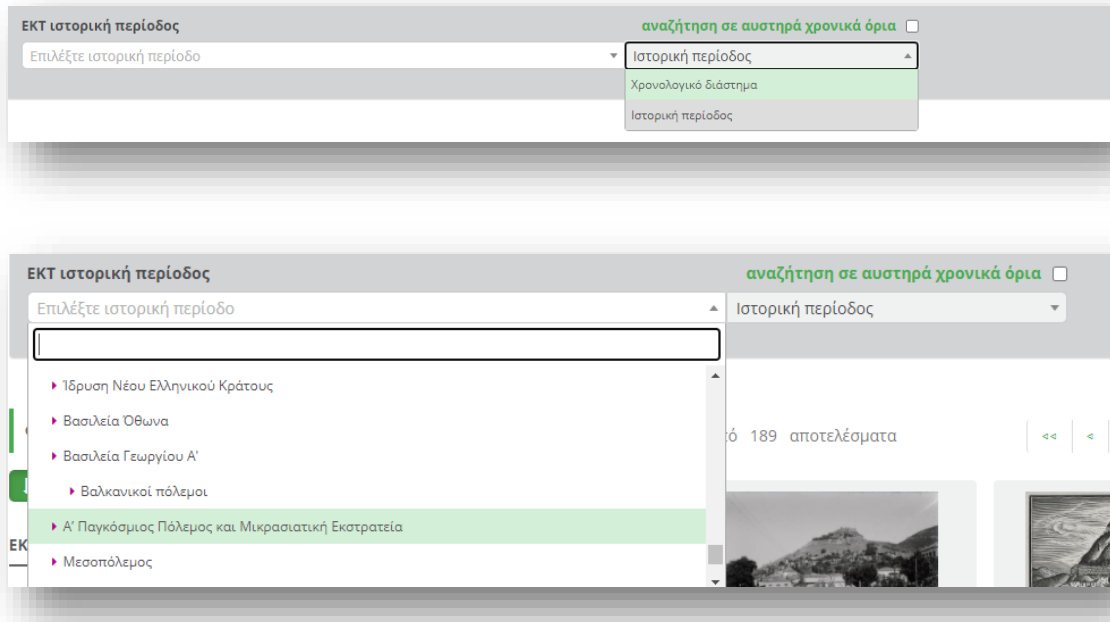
ΕΚΤ ιστορική περίοδος

αναζήτηση σε αυστηρά χρονικά όρια

Επιλέξτε ιστορική περίοδο

Ιστορική περίοδος

Χρονολογικό διάστημα

Ιστορική περίοδος

ΕΚΤ ιστορική περίοδος

αναζήτηση σε αυστηρά χρονικά όρια

Επιλέξτε ιστορική περίοδο

Ιστορική περίοδος

Ίδρυση Νέου Ελληνικού Κράτους

Βασιλεία Όθωνα

Βασιλεία Γεωργίου Α'

Βαλκανικοί πόλεμοι

Α' Παγκόσμιος Πόλεμος και Μικρασιατική Εκστρατεία

Μεσοπόλεμος

ό 189 αποτελέσματα

<<

<

ΕΚ